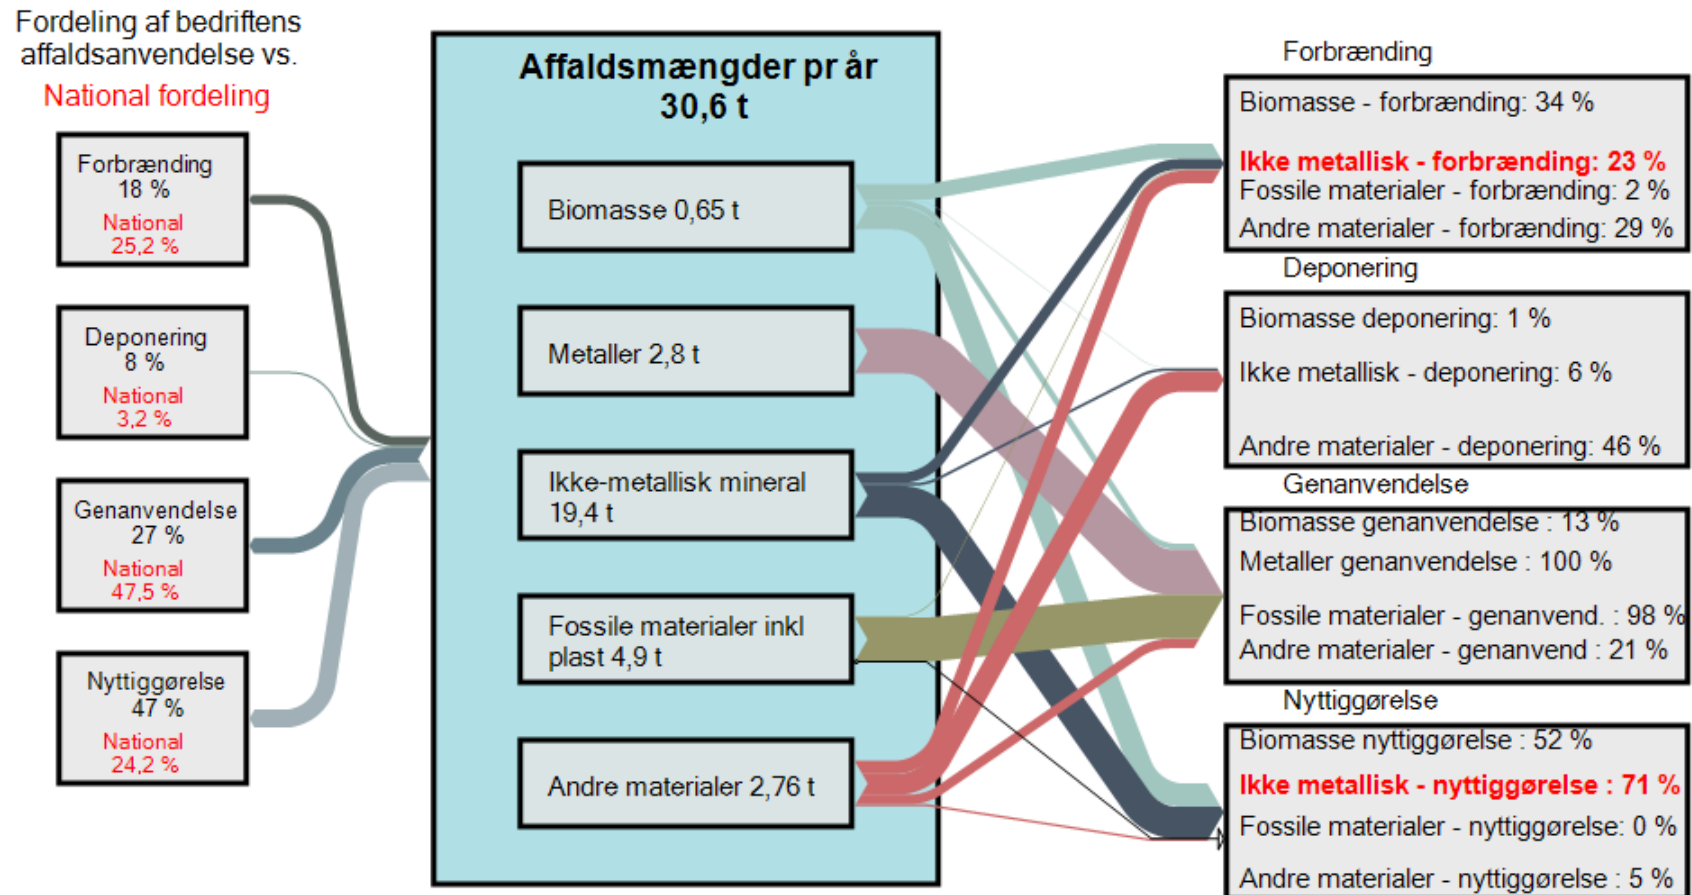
Fordeling af bedriftens affaldsanvendelse vs.
National fordeling

Forbrænding
18 %
National
25,2 %

Deponering
8 %
National
3,2 %

Genanvendelse
27 %
National
47,5 %

Nyttiggørelse
47 %
National
24,2 %

Affaldsmængder pr år
30,6 t

Biomasse 0,65 t

Metaller 2,8 t

Ikke-metallisk mineral
19,4 t

Fossile materialer inkl plast 4,9 t

Andre materialer 2,76 t

Forbrænding

Biomasse - forbrænding: 34 %
Ikke metallisk - forbrænding: 23 %
Fossile materialer - forbrænding: 2 %
Andre materialer - forbrænding: 29 %

Deponering

Biomasse deponering: 1 %
Ikke metallisk - deponering: 6 %
Andre materialer - deponering: 46 %

Genanvendelse

Biomasse genanvendelse : 13 %
Metaller genanvendelse : 100 %
Fossile materialer - genanvend. : 98 %
Andre materialer - genanvend : 21 %

Nyttiggørelse

Biomasse nyttiggørelse : 52 %
Ikke metallisk - nyttiggørelse : 71 %
Fossile materialer - nyttiggørelse: 0 %
Andre materialer - nyttiggørelse : 5 %